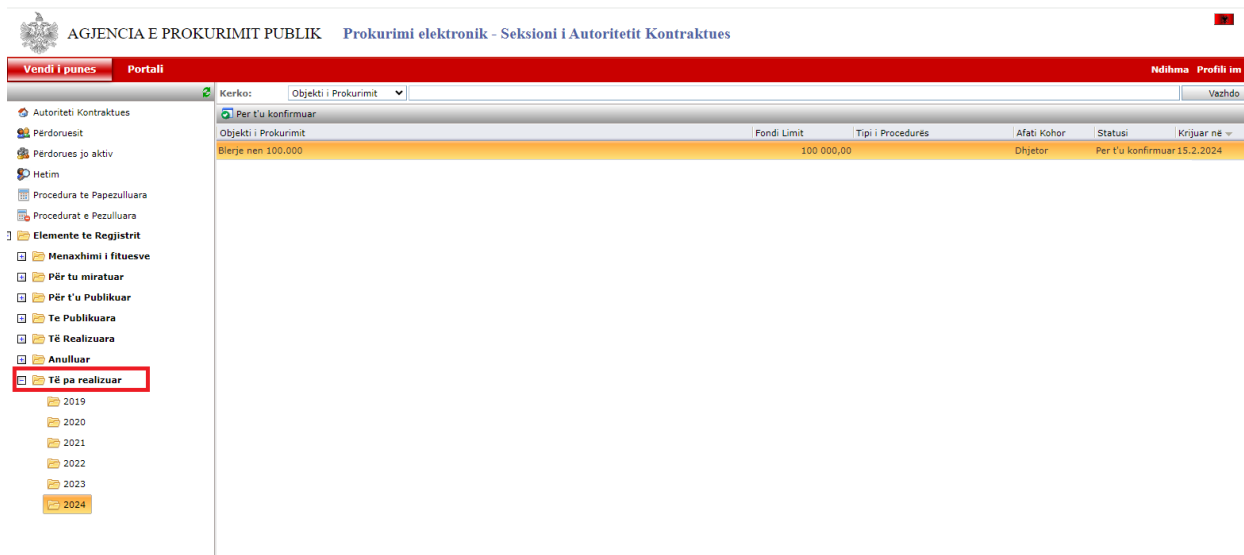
AGJENCIA E PROKURIMIT PUBLIK Prokurimi elektronik - Seksioni i Autoritetit Kontraktues

Vendi i punes Portali

Ndihma Profili im

Kerko: Objekti i Prokurimit Vazhdo

Autoriteti Kontraktues
Përdoruesit
Përdorues jo aktiv
Hetim
Procedura te Papezulluara
Procedurat e Pezulluara
Elemente te Regjistrit
Menaxhimi i fituesve
Për tu miratuar
Për t'u Publikuar
Te Publikuara
Të Realizuara
Anulluar
Të pa realizuar
2019
2020
2021
2022
2023
2024

Per t'u konfirmuar

| Objekti i Prokurimit | Fondi Limit | Tipi i Procedurës | Afati Kohor | Statusi | Krijuar në |
|---|---|---|---|---|---|
| Blerje nen 100.000 | 100 000,00 | | Dhjetor | Per t'u konfirmuar | 15.2.2024 |